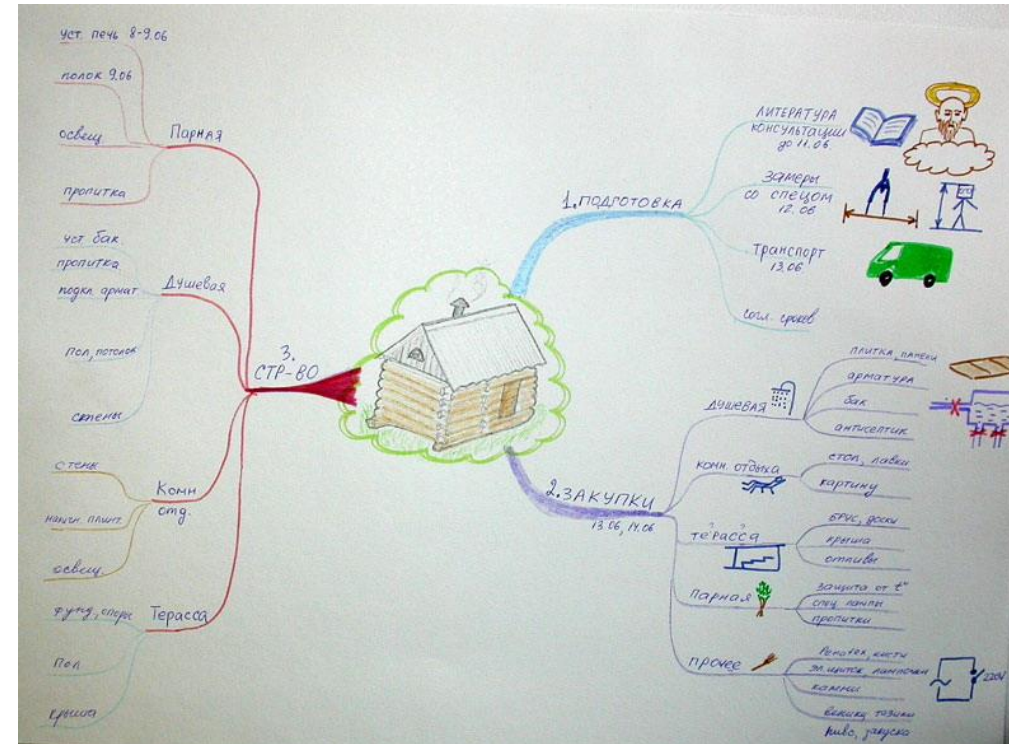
уст. печь 8-9.06

полок 9.06

освещ

Парная

пропитка

уст бак

пропитка

подкл. арматур

Душевая

пол, потолок

стены

3. СТР-ВО

стены

напольн. плитк

Комн отд.

освещ

фунд., опоры

Терасса

пол

крыша

1. ПОДГОТОВКА

ЛИТЕРАТУРА КОНСУЛЬТАЦИИ до 11.06

Замеры со спецом 12.06

Транспорт 13.06

согл. сроков

2. ЗАКУПКИ 13.06, 14.06

Душевая

плитка, панели

арматура

бак

антисептик

комн. отдыха

стол, лавки

картину

терасса

брус, доски

крыша

отливы

Парная

защита от t°

спец лампы

пропитки

прочее

Ролики, кисти

эл. щиток, лампочки

камни

веники, тазики

пиво, закуско

220V